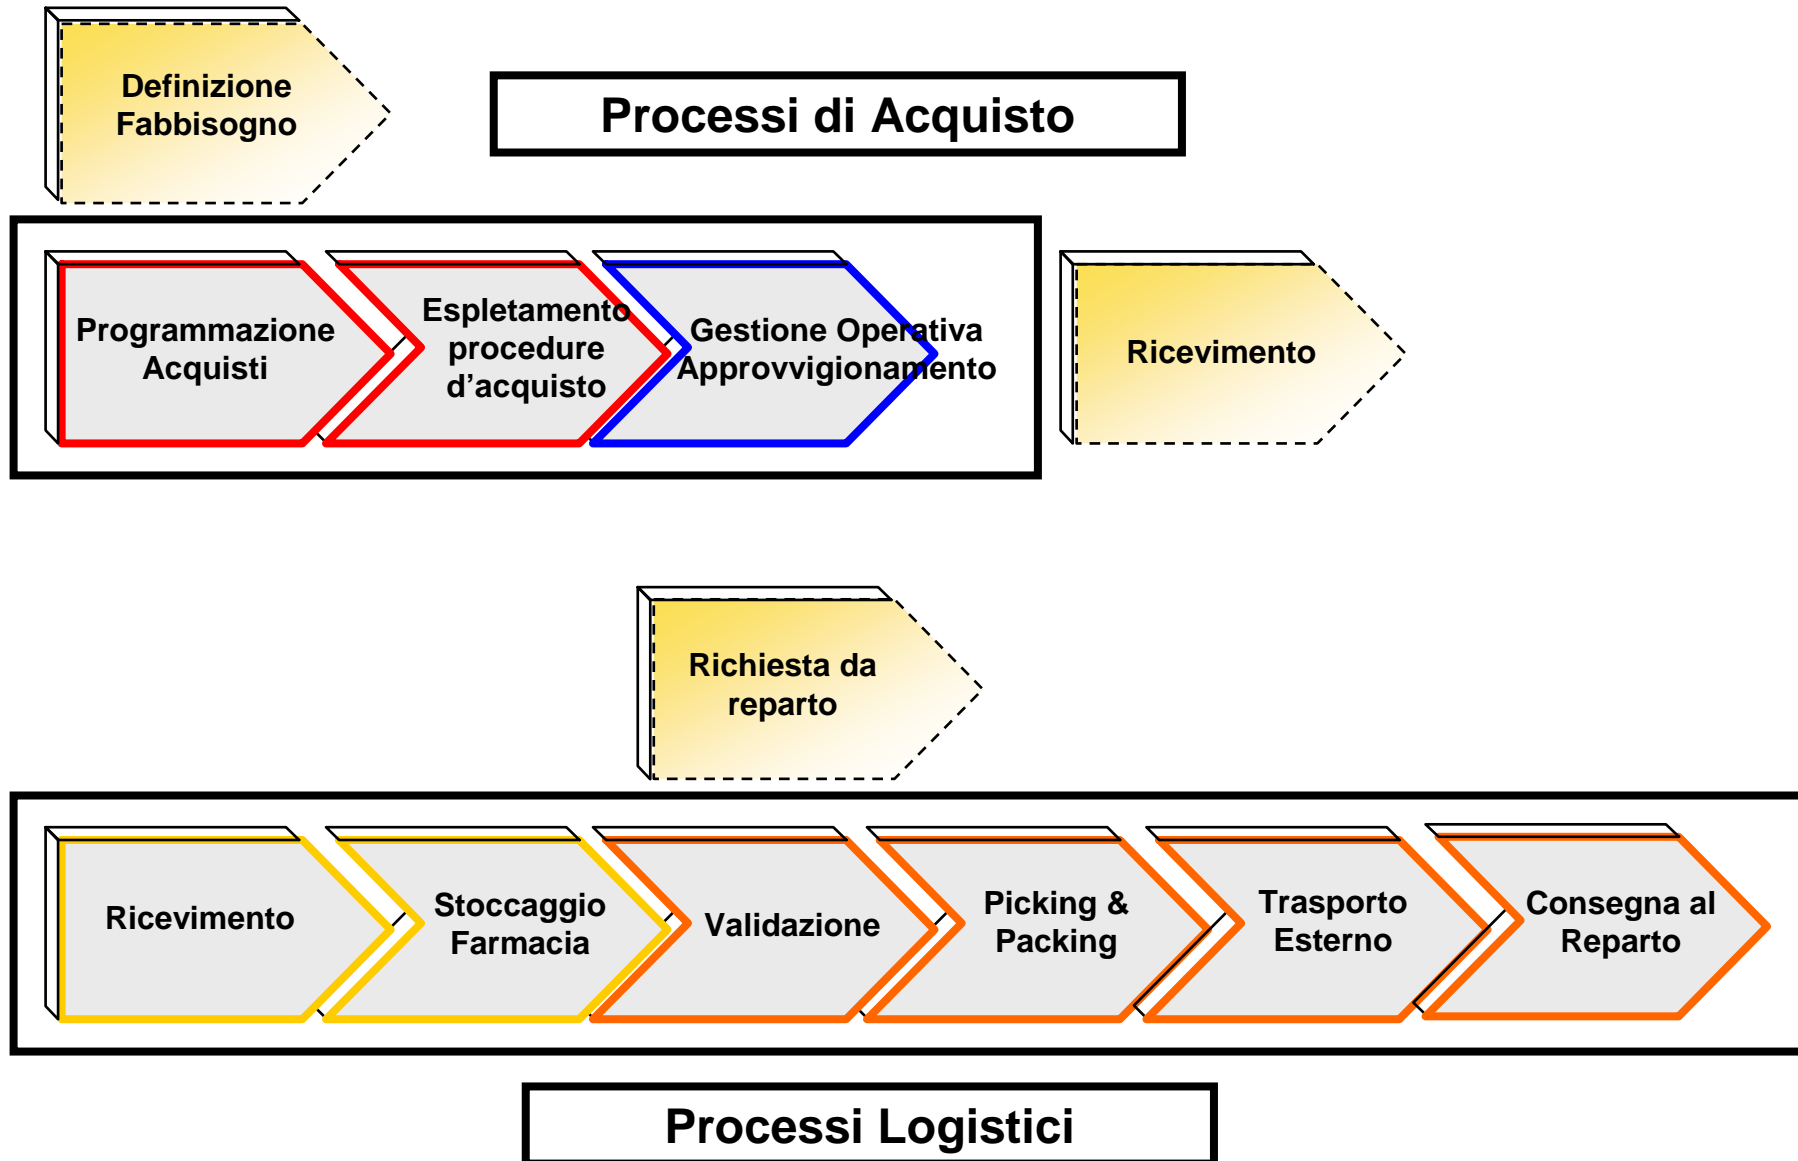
Definizione Fabbisogno

Processi di Acquisto

Programmazione Acquisti

Espletamento procedure d’acquisto

Gestione Operativa Approvvigionamento

Ricevimento

Richiesta da reparto

Ricevimento

Stoccaggio Farmacia

Validazione

Picking & Packing

Trasporto Esterno

Consegna al Reparto

Processi Logistici